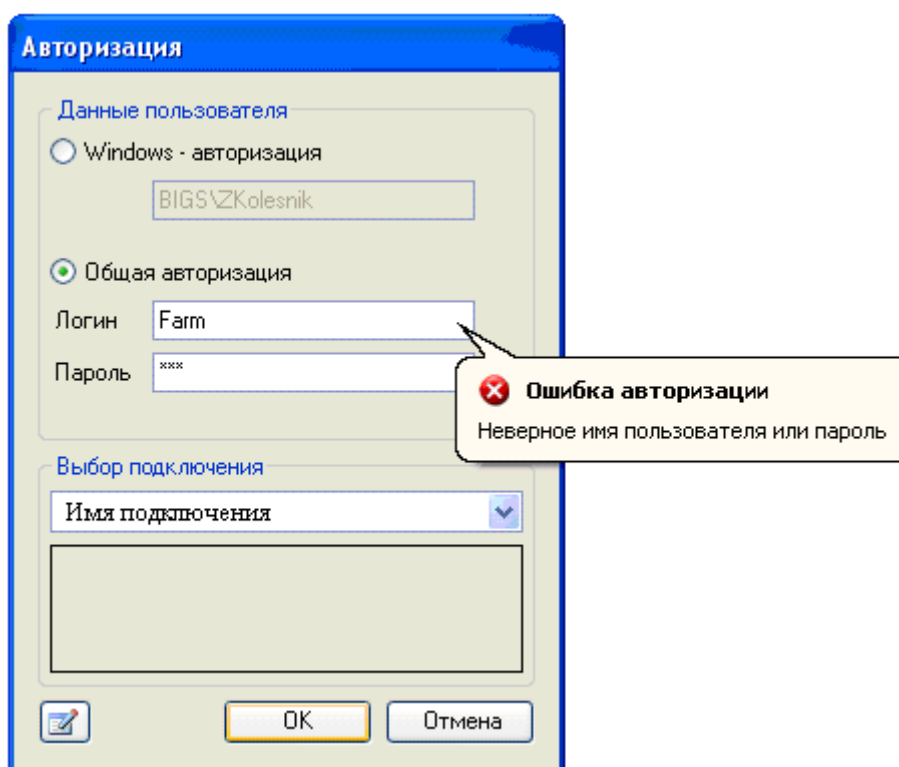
Авторизация

Данные пользователя

Windows - авторизация

BIGS\ZKolesnik

Общая авторизация

Логин Farm

Пароль ***

Ошибка авторизации

Неверное имя пользователя или пароль

Выбор подключения

Имя подключения

OK

Отмена